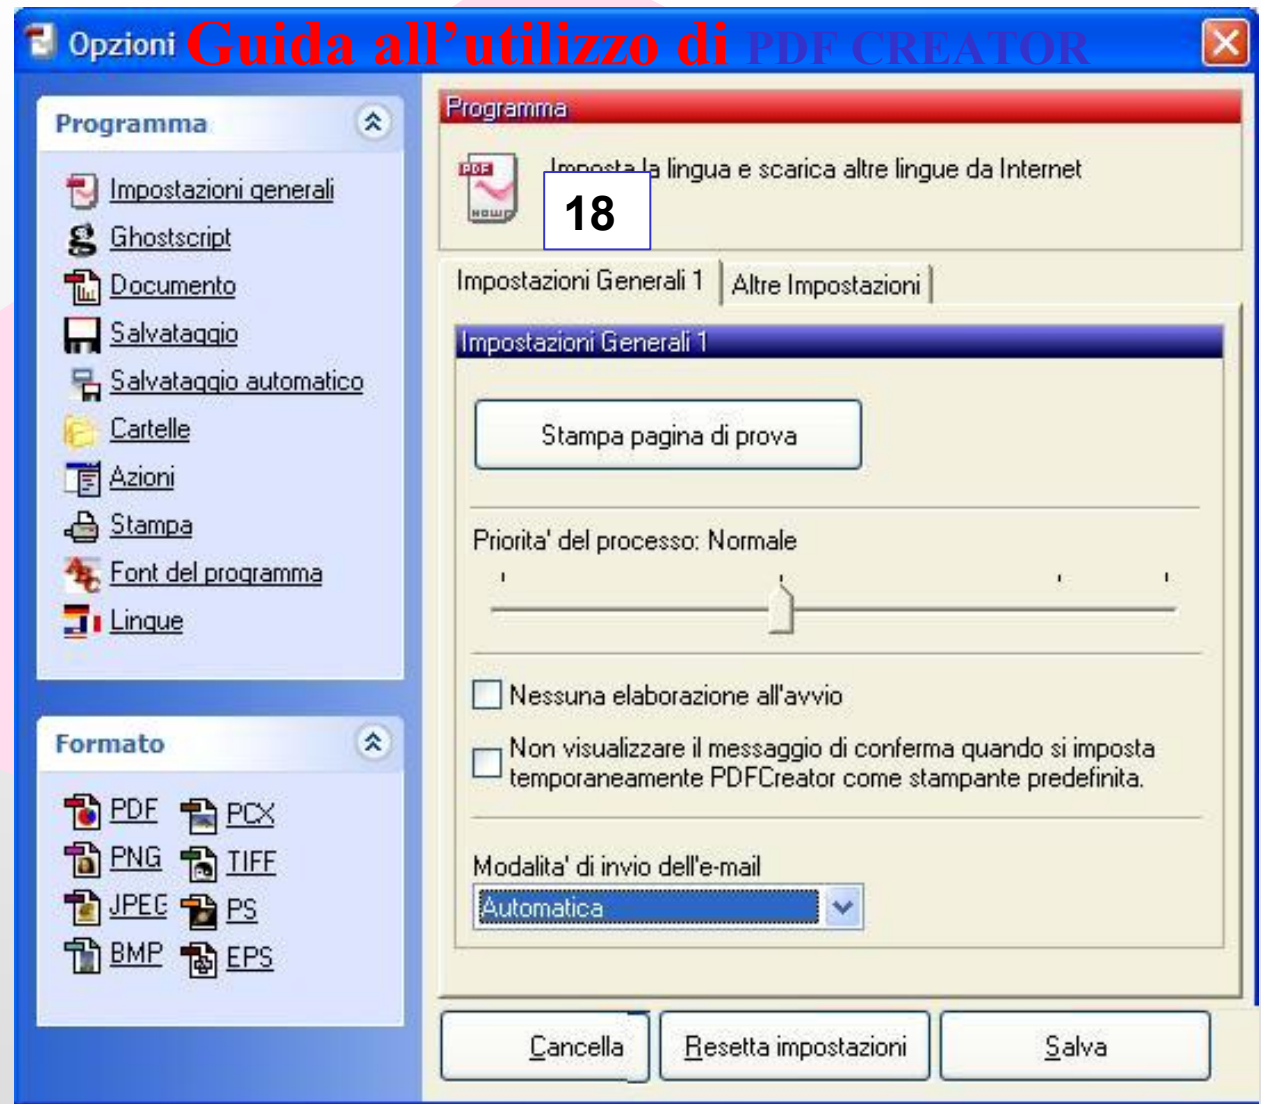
Opzioni Guida all'utilizzo di PDF CREATOR

Programma

Impostazioni generali
Ghostscript
Documento
Salvataggio
Salvataggio automatico
Cartelle
Azioni
Stampa
Font del programma
Lingue

Formato

PDF PCX
PNG TIFF
JPEG PS
BMP EPS

Programma

Imposta la lingua e scarica altre lingue da Internet

18

Impostazioni Generali 1 | Altre Impostazioni

Impostazioni Generali 1

Stampa pagina di prova

Priorita' del processo: Normale

Nessuna elaborazione all'avvio

Non visualizzare il messaggio di conferma quando si imposta temporaneamente PDFCreator come stampante predefinita.

Modalita' di invio dell'e-mail

Automatica

Cancella | Resetta impostazioni | Salva